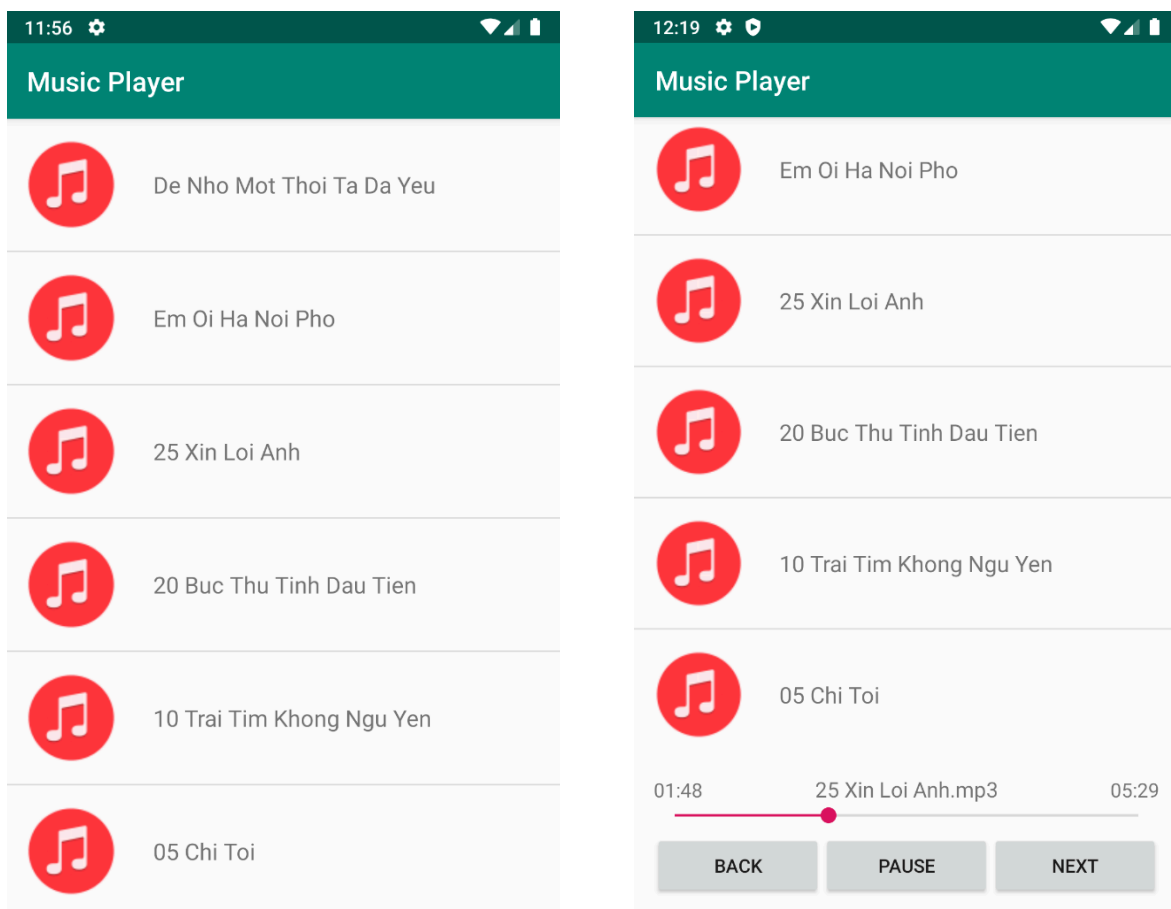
11:56

Music Player

De Nho Mot Thoi Ta Da Yeu

Em Oi Ha Noi Pho

25 Xin Loi Anh

20 Buc Thu Tinh Dau Tien

10 Trai Tim Khong Ngu Yen

05 Chi Toi

12:19

Music Player

Em Oi Ha Noi Pho

25 Xin Loi Anh

20 Buc Thu Tinh Dau Tien

10 Trai Tim Khong Ngu Yen

05 Chi Toi

01:48 25 Xin Loi Anh.mp3 05:29

BACK PAUSE NEXT